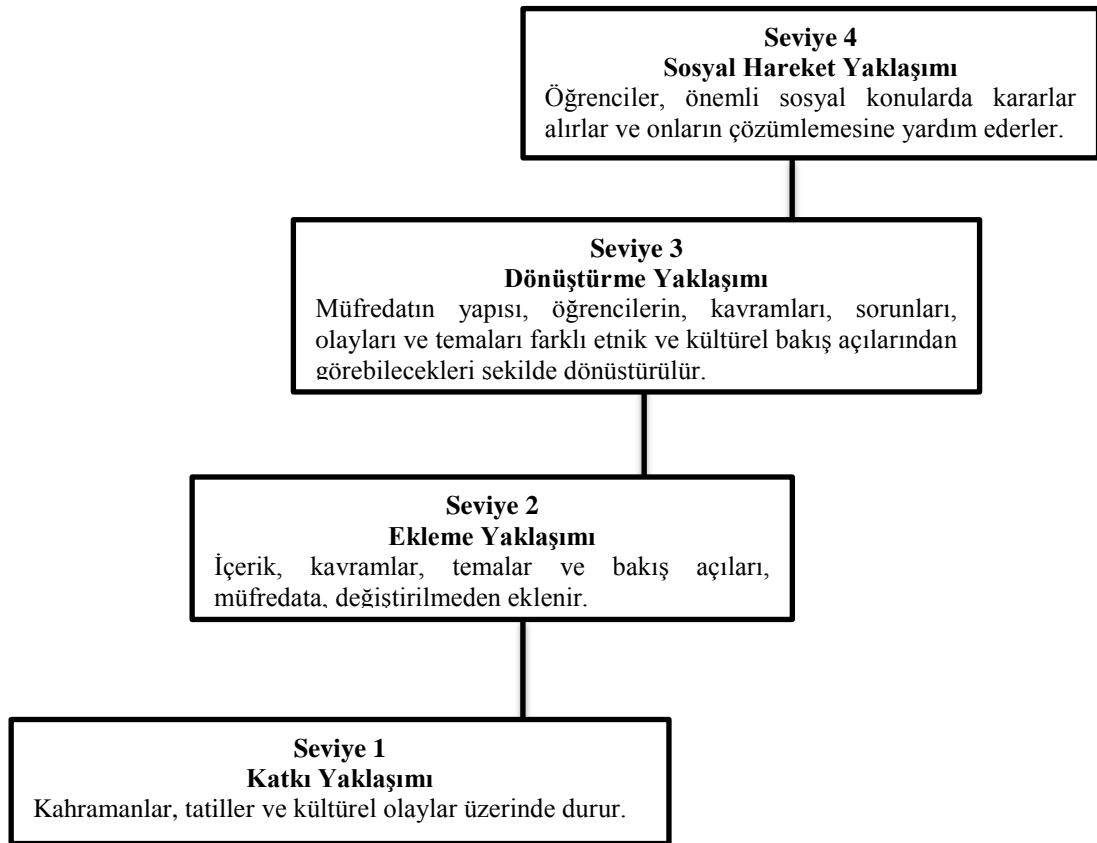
Seviye 4
Sosyal Hareket Yaklaşımı
Öğrenciler, önemli sosyal konularda kararlar alırlar ve onların çözümlemesine yardım ederler.

Seviye 3
Dönüştürme Yaklaşımı
Müfredatın yapısı, öğrencilerin, kavramları, sorunları, olayları ve temaları farklı etnik ve kültürel bakış açılarından görebilecekleri şekilde dönüştürülür.

Seviye 2
Ekleme Yaklaşımı
İçerik, kavramlar, temalar ve bakış açıları, müfredata, değiştirilmeden eklenir.

Seviye 1
Katkı Yaklaşımı
Kahramanlar, tatiller ve kültürel olaylar üzerinde durur.